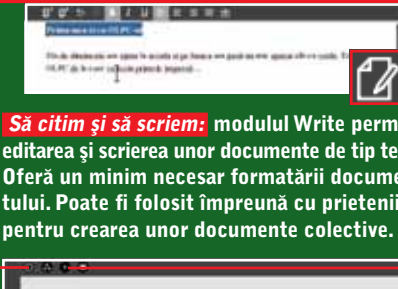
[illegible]

Să citim şi să scriem: modulul Write perm editarea şi scrierea unor documente de tip te Oferă un minim necesar formatării docume tului. Poate fi folosit împreună cu prietenii pentru crearea unor documente colective.